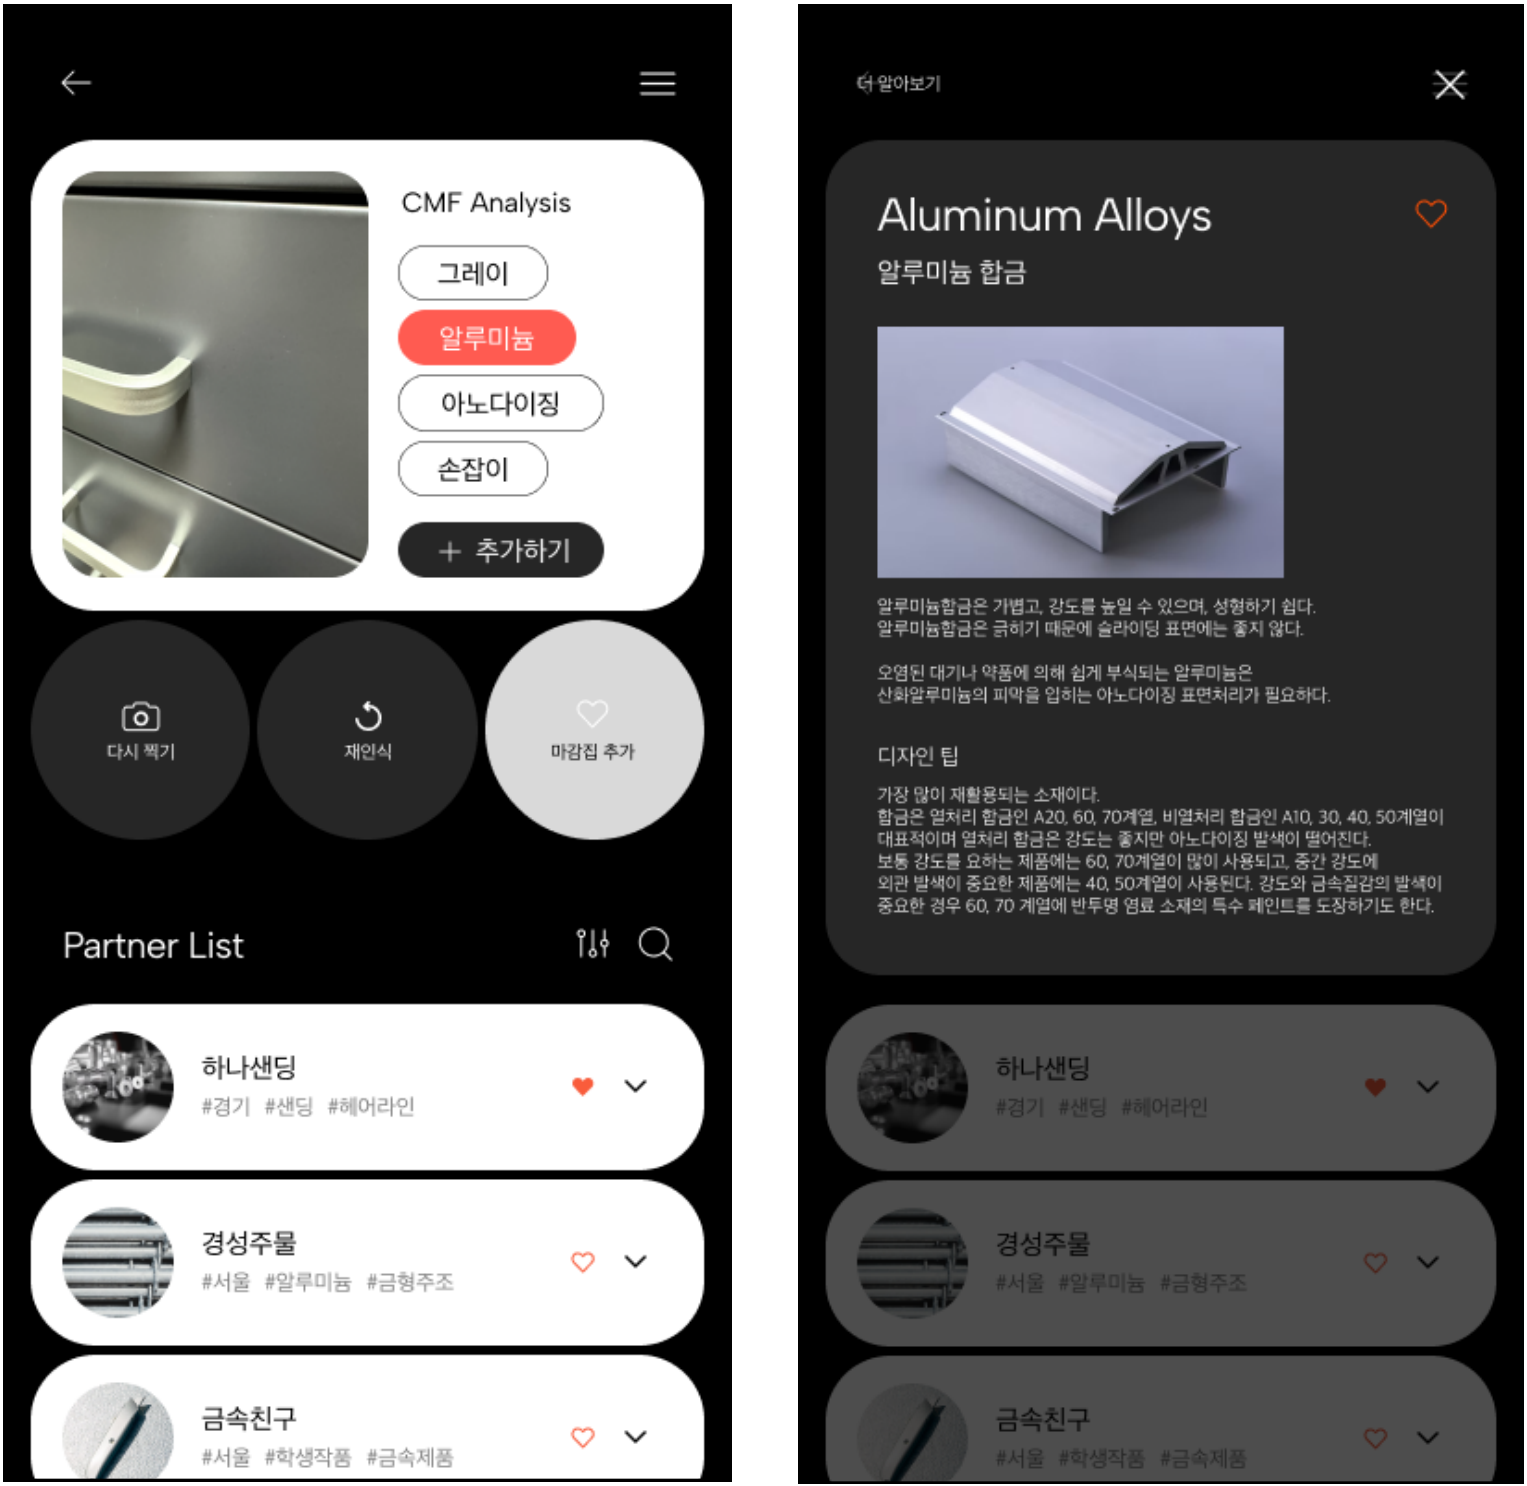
CMF Analysis

그레이

알루미늄

아노다이징

손잡이

+ 추가하기

다시 찍기

재인식

마감집 추가

Partner List

하나샌딩
#경기 #샌딩 #헤어라인

경성주물
#서울 #알루미늄 #금형주조

금속친구
#서울 #학생작품 #금속제품

더 알아보기

Aluminum Alloys

알루미늄 합금

알루미늄합금은 가볍고, 강도를 높일 수 있으며, 성형하기 쉽다.
알루미늄합금은 긁히기 때문에 슬라이딩 표면에는 좋지 않다.

오염된 대기나 약품에 의해 쉽게 부식되는 알루미늄은
산화알루미늄의 피막을 입히는 아노다이징 표면처리가 필요하다.

디자인 팁

가장 많이 재활용되는 소재이다.
합금은 열처리 합금인 A20, 60, 70계열, 비열처리 합금인 A10, 30, 40, 50계열이 대표적이며 열처리 합금은 강도는 좋지만 아노다이징 발색이 떨어진다.
보통 강도를 요하는 제품에는 60, 70계열이 많이 사용되고, 중간 강도에 외관 발색이 중요한 제품에는 40, 50계열이 사용된다. 강도와 금속질감의 발색이 중요한 경우 60, 70 계열에 반투명 염료 소재의 특수 페인트를 도장하기도 한다.

하나샌딩
#경기 #샌딩 #헤어라인

경성주물
#서울 #알루미늄 #금형주조

금속친구
#서울 #학생작품 #금속제품